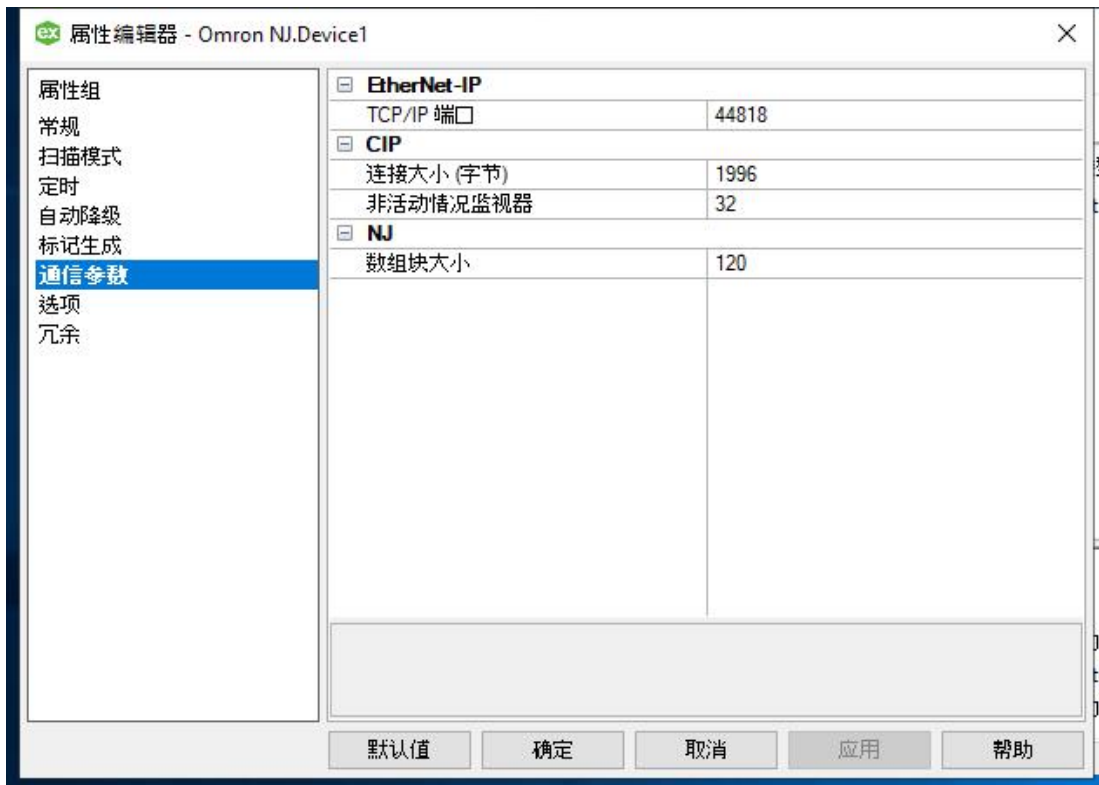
ex 属性编辑器 - Omron NJ.Device1

属性组
常规
扫描模式
定时
自动降级
标记生成
通信参数
选项
冗余

| | |
|---|---|
| ⊟ EtherNet-IP | |
| TCP/IP 端口 | 44818 |
| ⊟ CIP | |
| 连接大小 (字节) | 1996 |
| 非活动情况监视器 | 32 |
| ⊟ NJ | |
| 数组块大小 | 120 |

默认值 确定 取消 应用 帮助